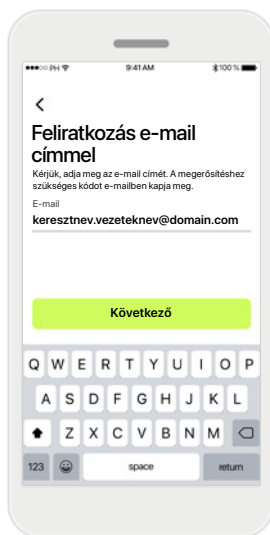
●●●○○ PH 9:41 AM 100 %

<

Feliratkozás e-mail címmel

Kérjük, adja meg az e-mail címét. A megerősítéshez szükséges kódot e-mailben kapja meg.

E-mail

keresztnev.vezeteknev@domain.com

Következő

Q W E R T Y U I O P
A S D F G H J K L
Z X C V B N M
123 space return